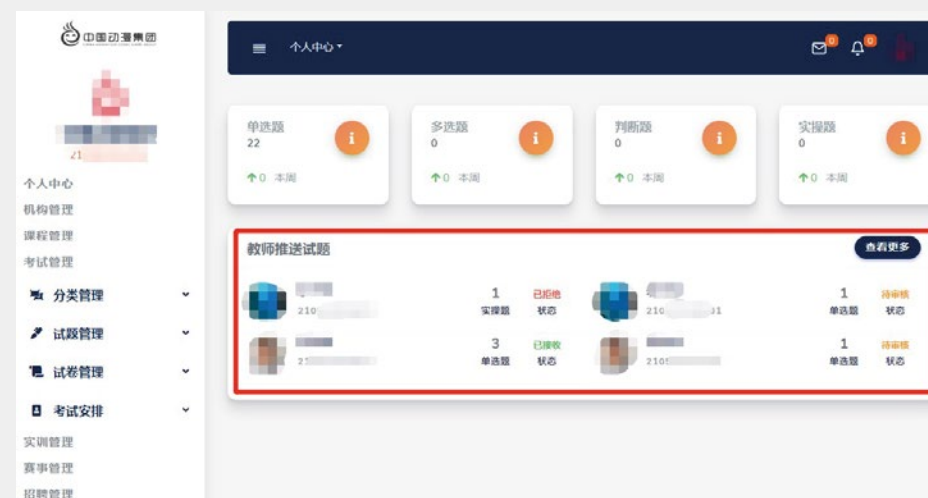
中国动漫集团

21

个人中心
机构管理
课程管理
考试管理
分类管理
试题管理
试卷管理
考试安排
实训管理
赛事管理
招聘管理

个人中心

0
0

单选题
22
↑0 本周

多选题
0
↑0 本周

判断题
0
↑0 本周

实操题
0
↑0 本周

教师推送试题
查看更多

210
1
实操题
已拒绝
状态

210 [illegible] 1
1
单选题
待审核
状态

2
3
单选题
已接收
状态

210
1
单选题
待审核
状态